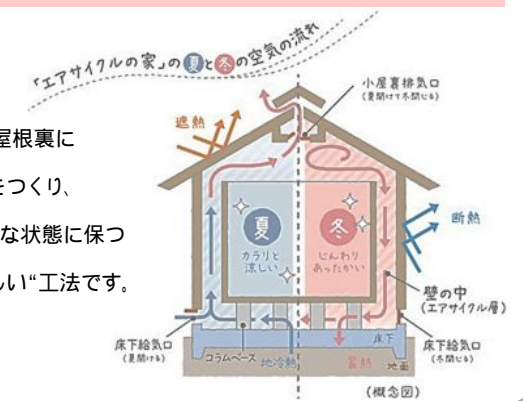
「エアサイクルの家」の夏と冬の空気の流れ

屋根裏に

をつくり、

な状態に保つ

しい"工法です。

遮熱

小屋裏排気口
(夏開けて冬閉じる)

夏
カラリと涼しい

冬
じんわりあったかい

断熱

壁の中
(エアサイクル層)

床下給気口
(夏開ける)

コラムベース

地冷熱

蓄熱

床下

地面

床下給気口
(冬閉じる)

(概念図)